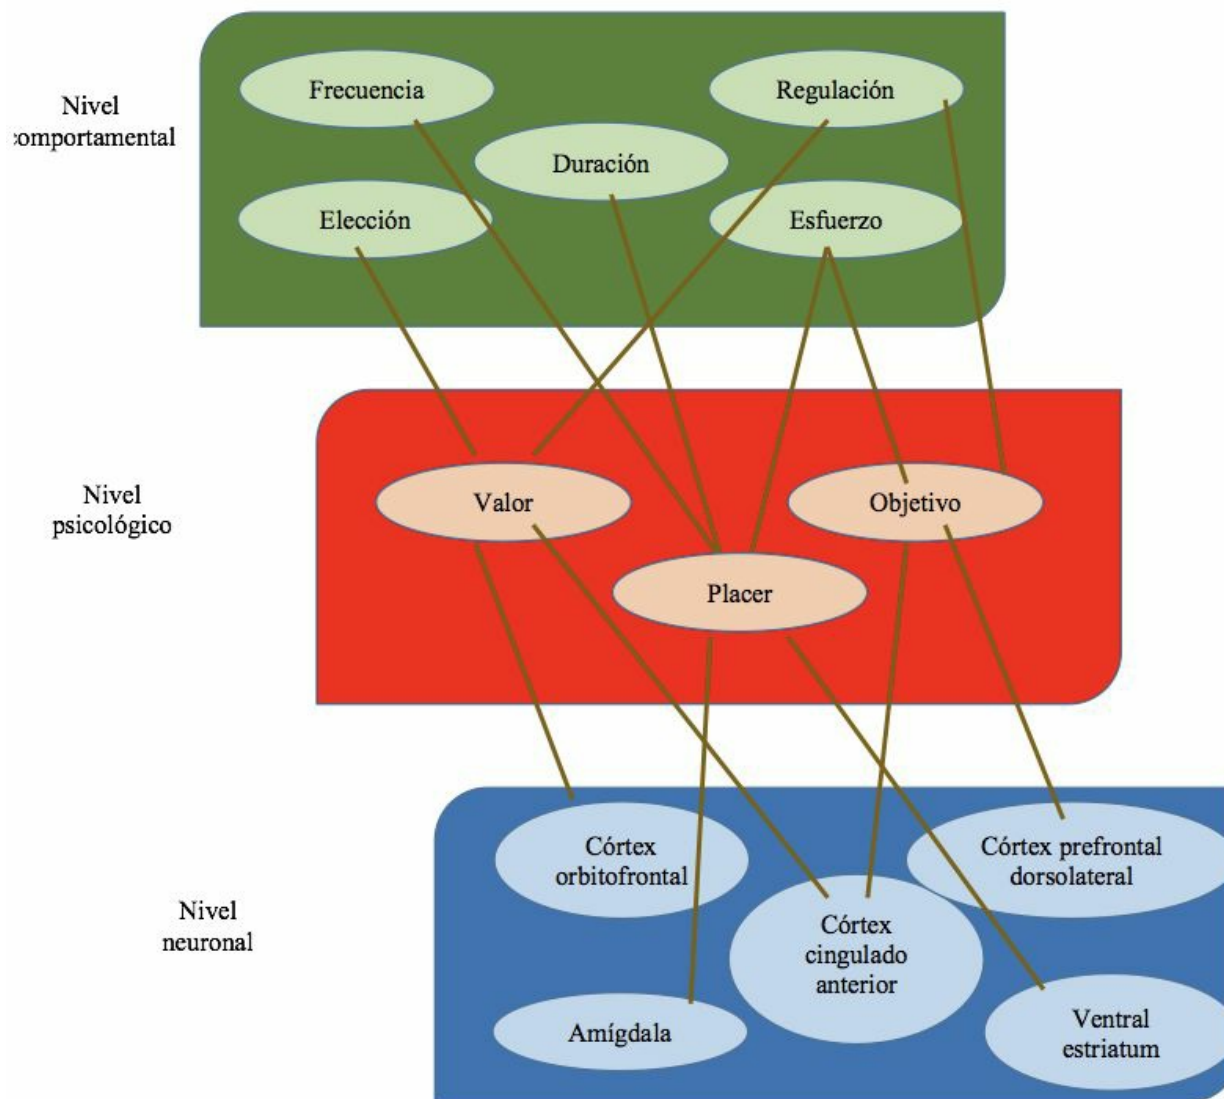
Nivel
comportamental

Frecuencia

Regulación

Duración

Elección

Esfuerzo

Nivel
psicológico

Valor

Objetivo

Placer

Nivel
neuronal

Córtex
orbitofrontal

Córtex prefrontal
dorsolateral

Córtex
cingulado
anterior

Amígdala

Ventral
estriatum